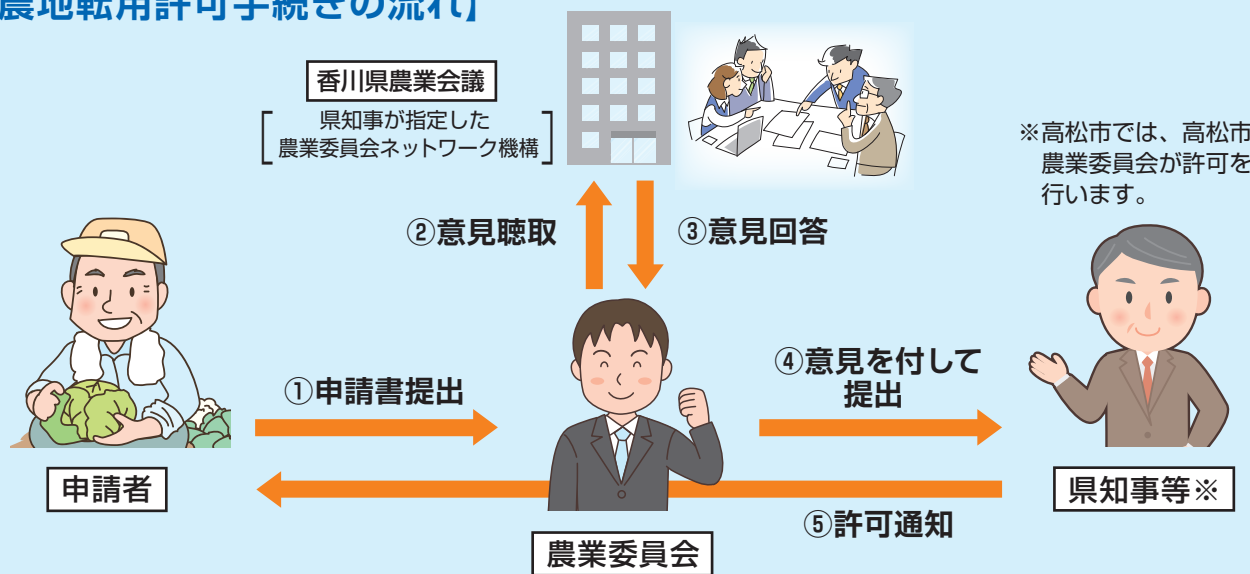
農地転用許可手続きの流れ】

香川県農業会議
［県知事が指定した 農業委員会ネットワーク機構］

※高松市では、高松市 農業委員会が許可を 行います。

②意見聴取

③意見回答

①申請書提出

④意見を付して 提出

申請者

⑤許可通知

県知事等※

農業委員会